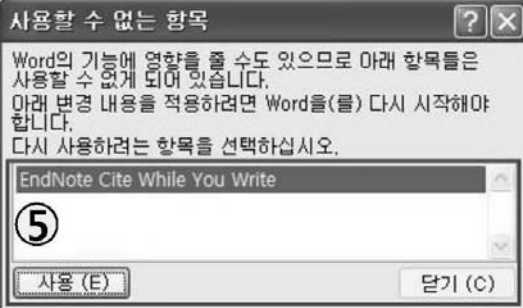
사용할 수 없는 항목

Word의 기능에 영향을 줄 수도 있으므로 아래 항목들은 사용할 수 없게 되어 있습니다.
아래 변경 내용을 적용하려면 Word을(를) 다시 시작해야 합니다.
다시 사용하려는 항목을 선택하십시오.

EndNote Cite While You Write

⑤

사용 (E)

닫기 (C)